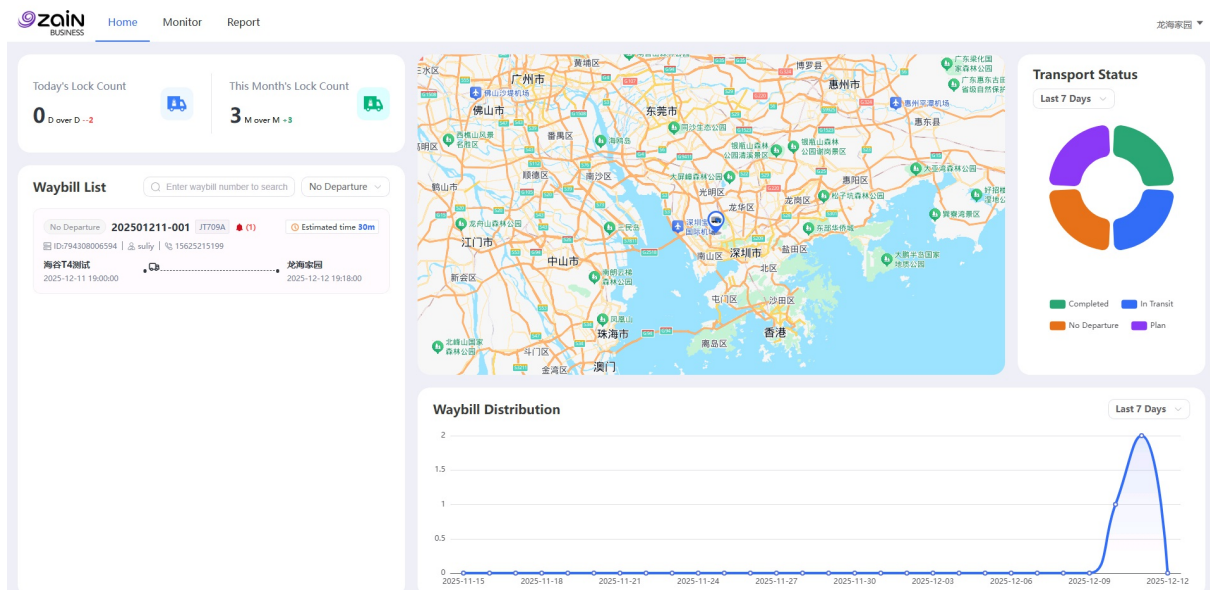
zain BUSINESS
Home Monitor Report
龙海家园

Today's Lock Count
0 D over D --2

This Month's Lock Count
3 M over M +3

Waybill List
Enter waybill number to search
No Departure

No Departure 202501211-001 JT709A (1)
Estimated time 30m
ID:794308006594 | suliy | 15625215199
海谷T4测试
2025-12-11 19:00:00
龙海家园
2025-12-12 19:18:00

广州市 黄埔区 博罗县 惠州市 佛山市 东莞市 番禺区 顺德区 南沙区 鹤山市 江门市 中山市 新会区 珠海市 澳门 香港 深圳市 龙华区 光明区 龙岗区 南山区 盐田区 屯门区 沙田区 北区 南区 惠阳区 惠东县 坪山区 金湾区 斗门区 水区 明区

Transport Status
Last 7 Days
Completed In Transit
No Departure Plan

Waybill Distribution
Last 7 Days
2
1.5
1
0.5
0
2025-11-15 2025-11-18 2025-11-21 2025-11-24 2025-11-27 2025-11-30 2025-12-03 2025-12-06 2025-12-09 2025-12-12